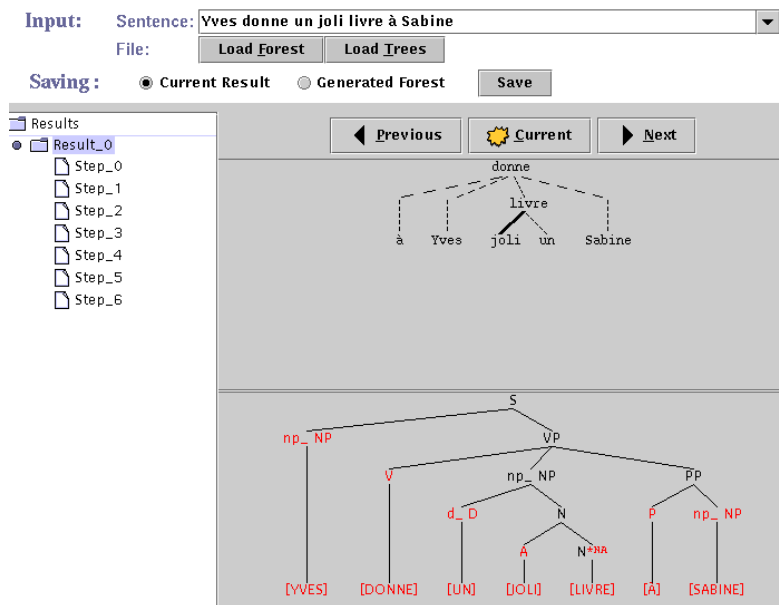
Input: Sentence: Yves donne un joli livre à Sabine

File: Load Forest Load Trees

Saving : Current Result Generated Forest Save

Results
Result_0
Step_0
Step_1
Step_2
Step_3
Step_4
Step_5
Step_6

Previous Current Next

donne
livre
à Yves joli un Sabine

S
np_ NP
VP
V
np_ NP
PP
d_ D
N
P
np_ NP
A
N*NA
[YVES] [DONNE] [UN] [JOLI] [LIVRE] [À] [SABINE]